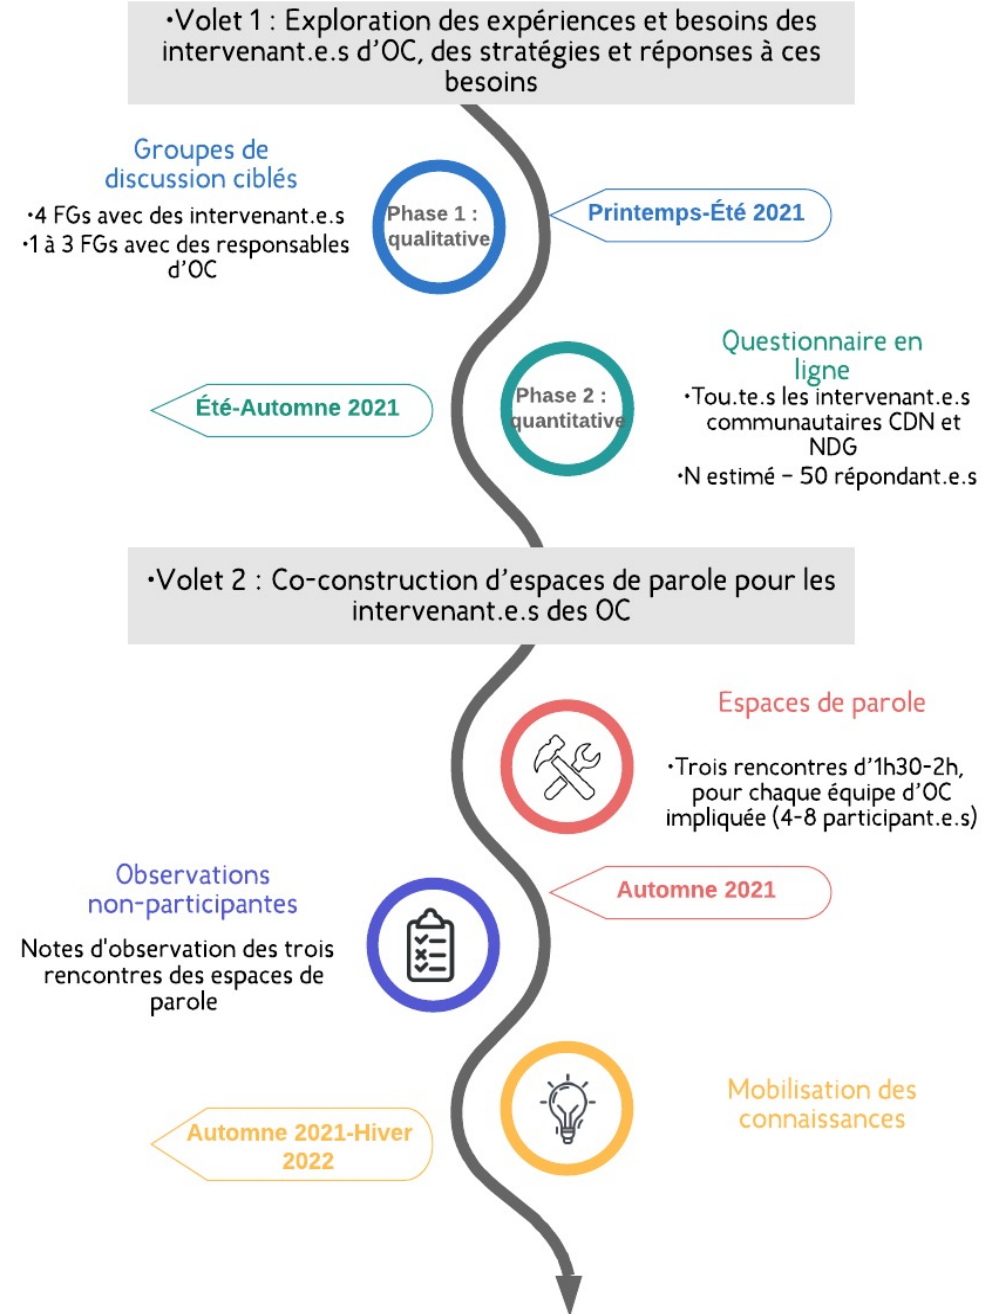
•Volet 1 : Exploration des expériences et besoins des intervenant.e.s d'OC, des stratégies et réponses à ces besoins

Groupes de discussion ciblés

•4 FGs avec des intervenant.e.s
•1 à 3 FGs avec des responsables d'OC

Phase 1 : qualitative

Printemps-Été 2021

Questionnaire en ligne

•Tou.te.s les intervenant.e.s communautaires CDN et NDG
•N estimé – 50 répondant.e.s

Phase 2 : quantitative

Été-Automne 2021

•Volet 2 : Co-construction d'espaces de parole pour les intervenant.e.s des OC

Espaces de parole

•Trois rencontres d'1h30-2h, pour chaque équipe d'OC impliquée (4-8 participant.e.s)

Automne 2021

Observations non-participantes

Notes d'observation des trois rencontres des espaces de parole

Mobilisation des connaissances

Automne 2021-Hiver 2022